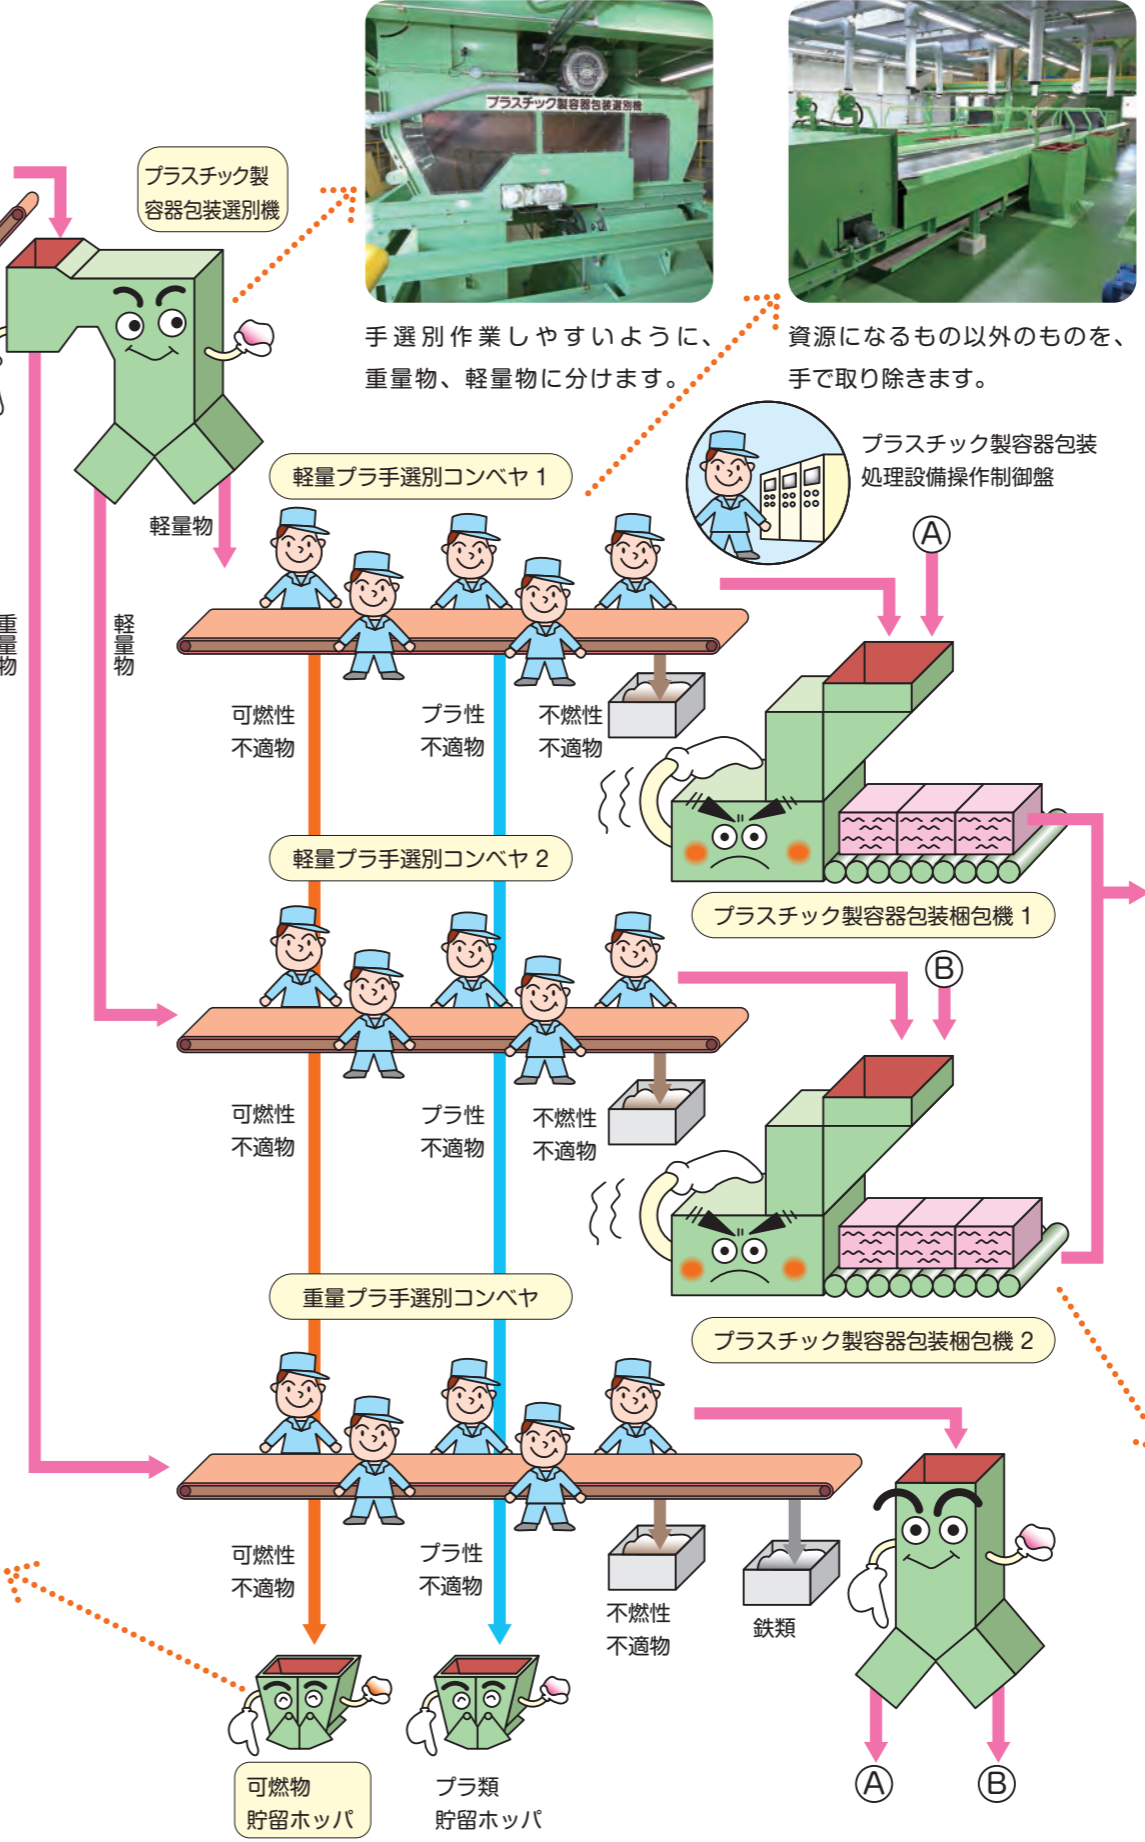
プラスチック製容器包装選別機

プラスチック製容器包装選別機

手選別作業しやすいように、重量物、軽量物に分けます。

資源になるもの以外のものを、手で取り除きます。

プラスチック製容器包装処理設備操作制御盤

軽量物

軽量プラ手選別コンベヤ 1

Ⓐ

重量物

軽量物

可燃性不適物

プラ性不適物

不燃性不適物

軽量プラ手選別コンベヤ 2

プラスチック製容器包装梱包機 1

Ⓑ

可燃性不適物

プラ性不適物

不燃性不適物

重量プラ手選別コンベヤ

プラスチック製容器包装梱包機 2

可燃性不適物

プラ性不適物

不燃性不適物

鉄類

可燃物貯留ホッパ

プラ類貯留ホッパ

Ⓐ

Ⓑ